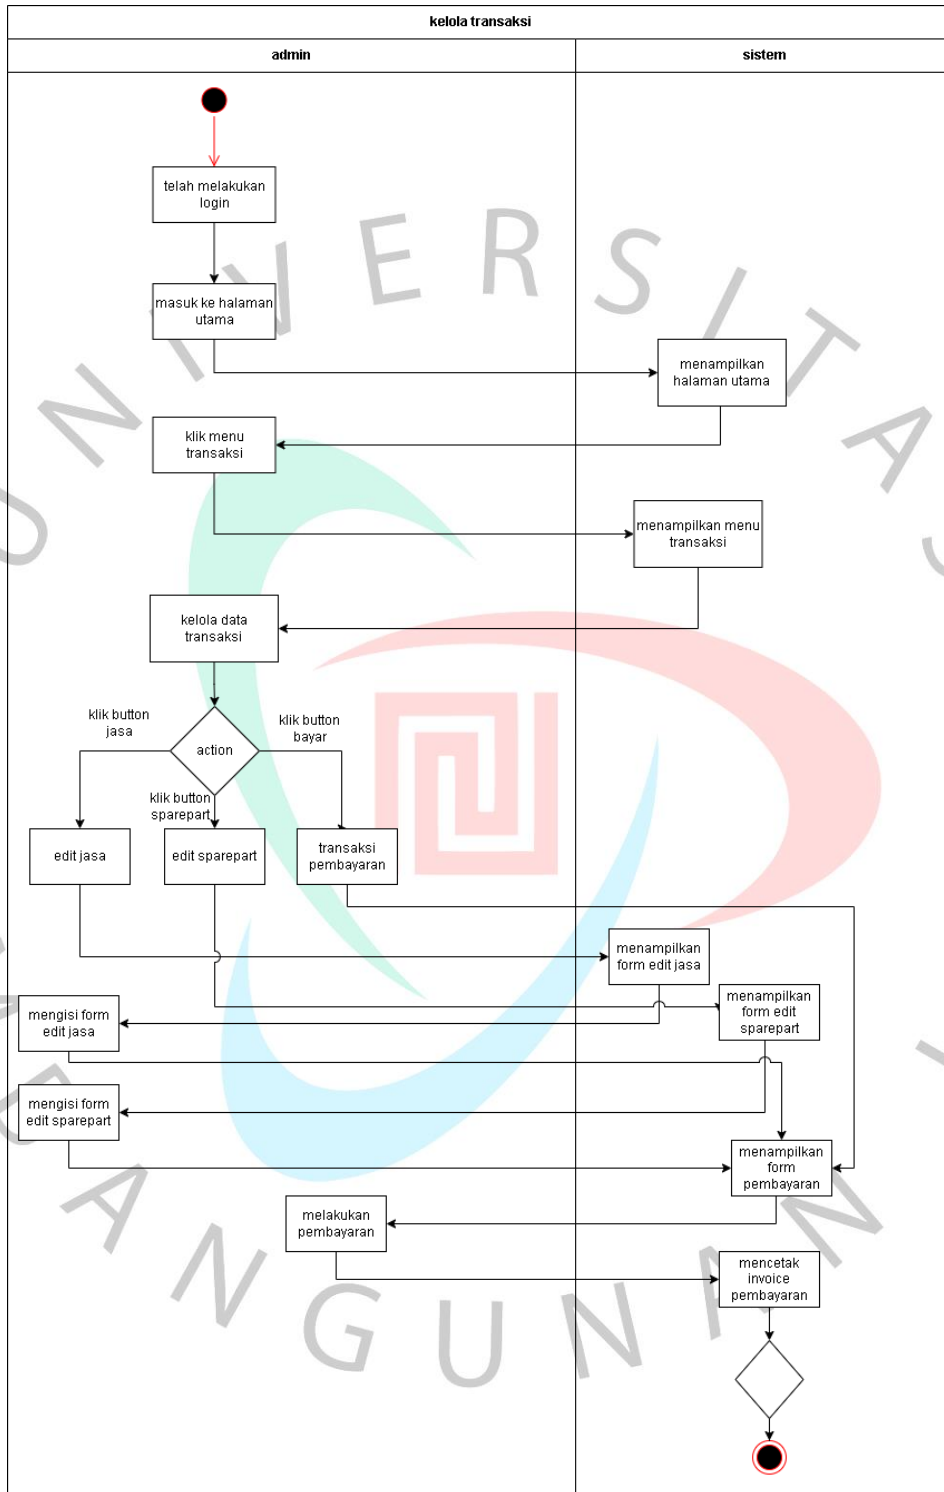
kelola transaksi

admin

sistem

telah melakukan login

masuk ke halaman utama

menampilkan halaman utama

klik menu transaksi

menampilkan menu transaksi

kelola data transaksi

klik button jasa

action

klik button bayar

klik button sparepart

edit jasa

edit sparepart

transaksi pembayaran

menampilkan form edit jasa

menampilkan form edit sparepart

mengisi form edit jasa

mengisi form edit sparepart

menampilkan form pembayaran

melakukan pembayaran

mencetak invoice pembayaran

UNIVERSITAS ANGUN